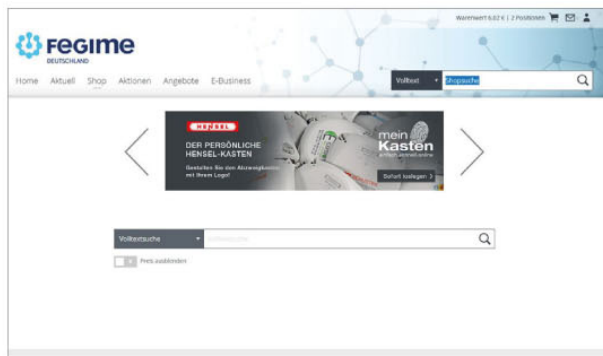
Warenwert 6,02 € | 2 Positionen

FEGIME
DEUTSCHLAND

Home Aktuell Shop Aktionen Angebote E-Business

Volltext Shopsuche

HENSEL
DER PERSÖNLICHE HENSEL-KASTEN
Gestalten Sie den Abzweigkasten mit Ihrem Logo!

mein Kasten
Sofort loslegen >

Volltextsuche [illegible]

Preis ausblenden